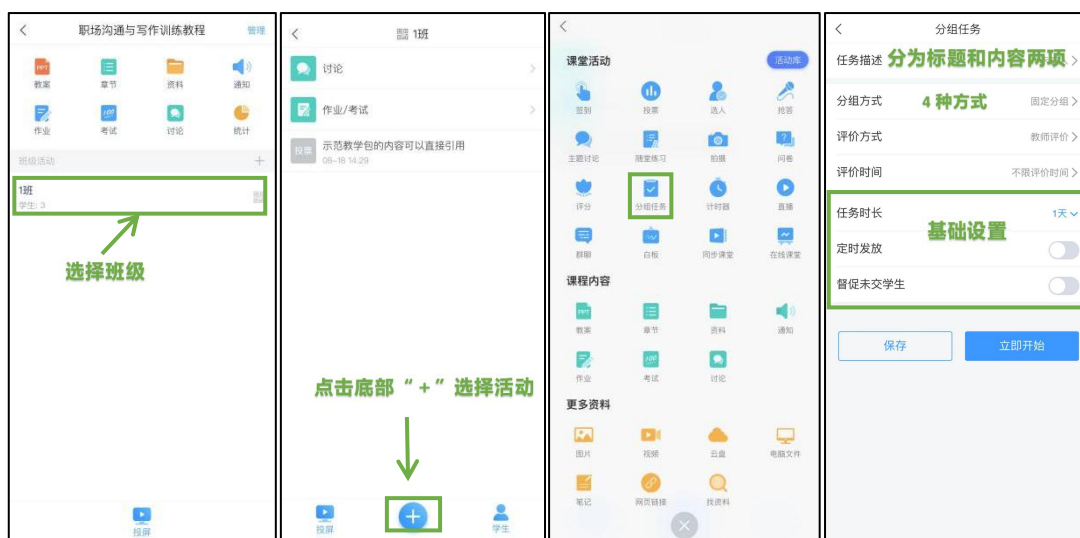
职场沟通与写作训练教程 管理

教案 章节 资料 通知
作业 考试 讨论 统计

班级活动 +

1班
学生: 3

选择班级

投屏

1班

讨论

作业/考试

投票 示范教学包的内容可以直接引用
08-18 14:29

点击底部"+"选择活动

投屏 + 学生

课堂活动 活动库

签到 投票 选人 抢答
主题讨论 随堂练习 拍摄 问卷
评分 分组任务 计时器 直播
群聊 白板 同步课堂 在线课堂

课程内容

教案 章节 资料 通知
作业 考试 讨论

更多资料

图片 视频 云盘 电脑文件
笔记 网页链接 找资料

分组任务

任务描述 分为标题和内容两项

分组方式 4 种方式 固定分组

评价方式 教师评价

评价时间 不限评价时间

任务时长 基础设置 1天

定时发放

督促未交学生

保存 立即开始